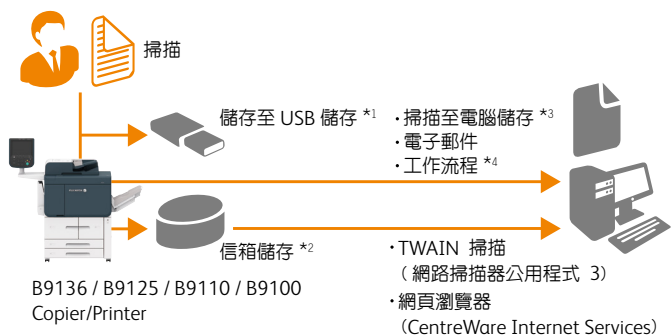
掃描

儲存至 USB 儲存 $^{*1}$

信箱儲存 $^{*2}$

B9136 / B9125 / B9110 / B9100
Copier/Printer

・掃描至電腦儲存 $^{*3}$
・電子郵件
・工作流程 $^{*4}$

・TWAIN 掃描
（網路掃描器公用程式 3）
・網頁瀏覽器
（CentreWare Internet Services）